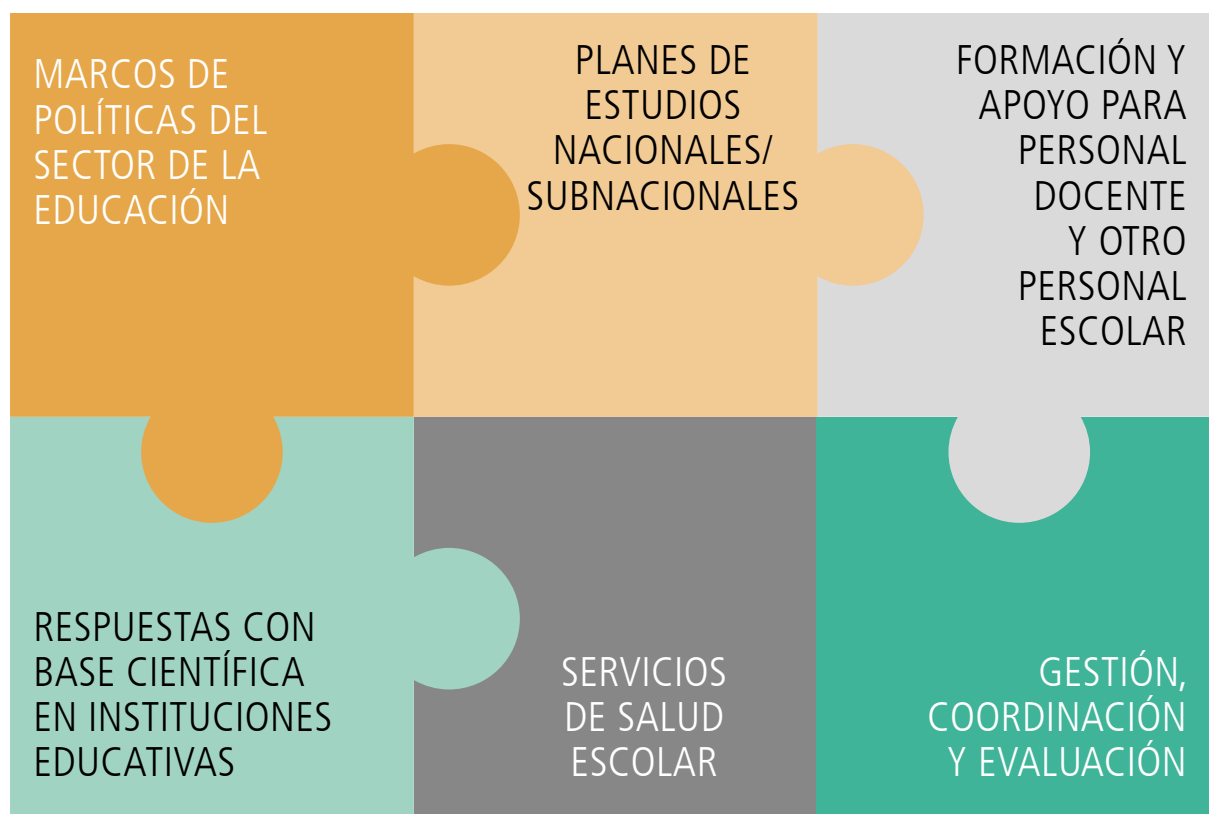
MARCOS DE POLÍTICAS DEL SECTOR DE LA EDUCACIÓN

PLANES DE ESTUDIOS NACIONALES/ SUBNACIONALES

FORMACIÓN Y APOYO PARA PERSONAL DOCENTE Y OTRO PERSONAL ESCOLAR

RESPUESTAS CON BASE CIENTÍFICA EN INSTITUCIONES EDUCATIVAS

SERVICIOS DE SALUD ESCOLAR

GESTIÓN, COORDINACIÓN Y EVALUACIÓN